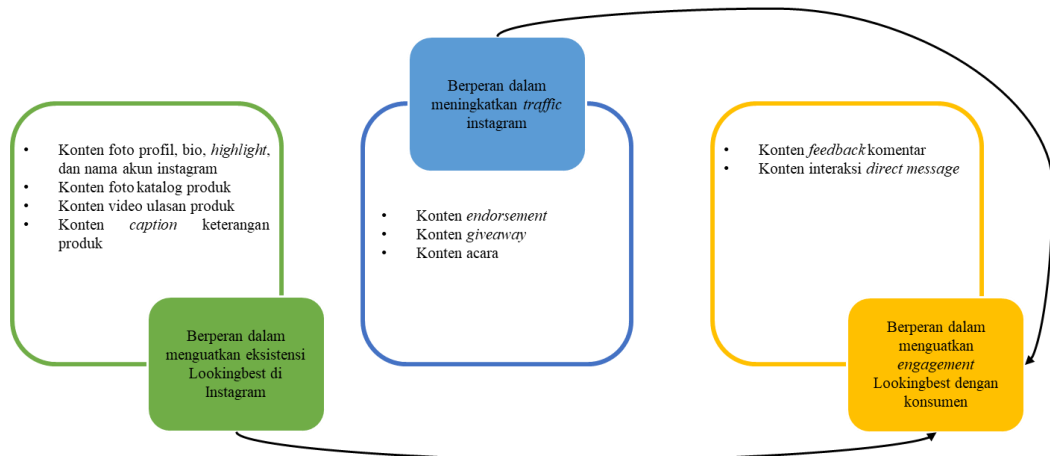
- Konten foto profil, bio, *highlight*, dan nama akun instagram
- Konten foto katalog produk
- Konten video ulasan produk
- Konten *caption* keterangan produk

Berperan dalam menguatkan eksistensi Lookingbest di Instagram

Berperan dalam meningkatkan *traffic* instagram

- Konten *endorsement*
- Konten *giveaway*
- Konten acara

- Konten *feedback* komentar
- Konten interaksi *direct message*

Berperan dalam menguatkan *engagement* Lookingbest dengan konsumen